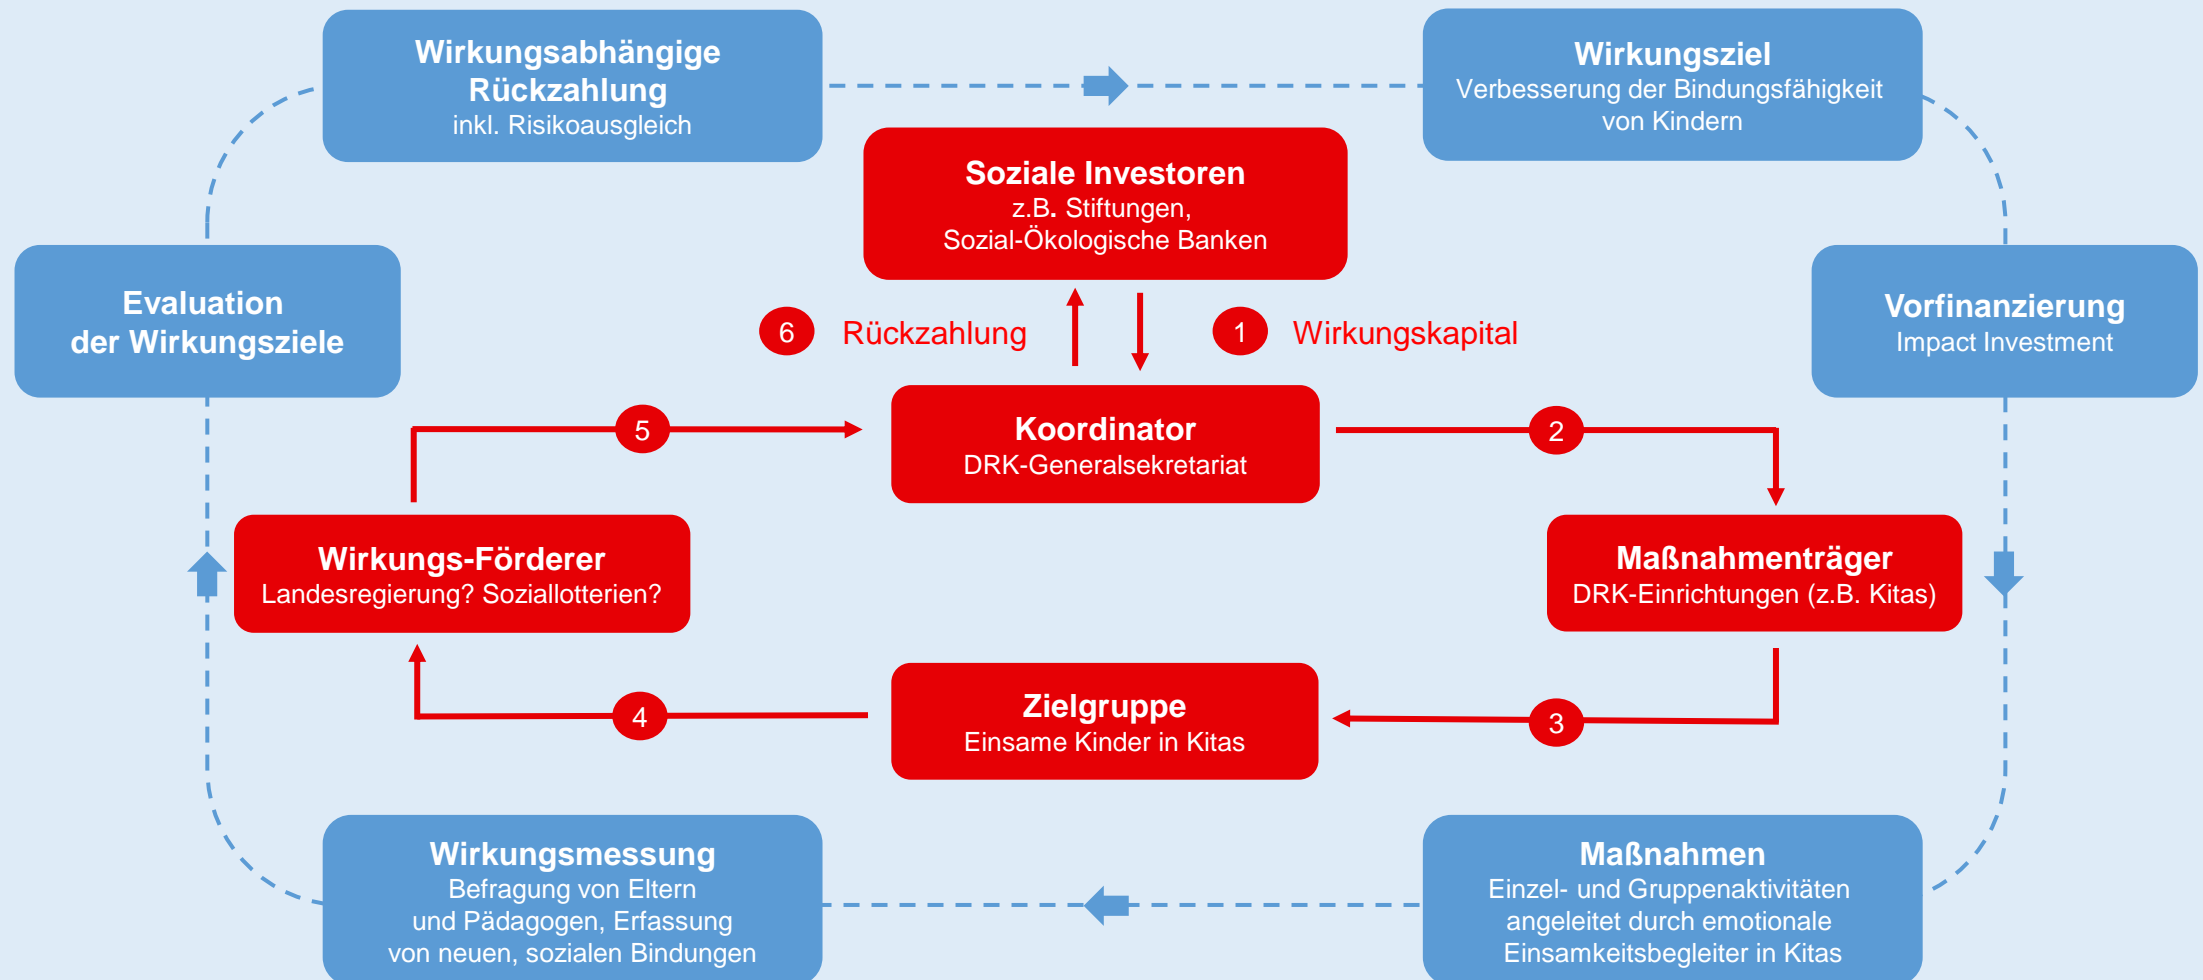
Wirkungsabhängige Rückzahlung
inkl. Risikoausgleich

Wirkungsziel
Verbesserung der Bindungsfähigkeit von Kindern

Soziale Investoren
z.B. Stiftungen,
Sozial-Ökologische Banken

Evaluation der Wirkungsziele

Vorfinanzierung
Impact Investment

6 Rückzahlung

1 Wirkungskapital

Koordinator
DRK-Generalsekretariat

5

2

Wirkungs-Förderer
Landesregierung? Soziallotterien?

Maßnahmenträger
DRK-Einrichtungen (z.B. Kitas)

Zielgruppe
Einsame Kinder in Kitas

4

3

Wirkungsmessung
Befragung von Eltern und Pädagogen, Erfassung von neuen, sozialen Bindungen

Maßnahmen
Einzel- und Gruppenaktivitäten angeleitet durch emotionale Einsamkeitsbegleiter in Kitas